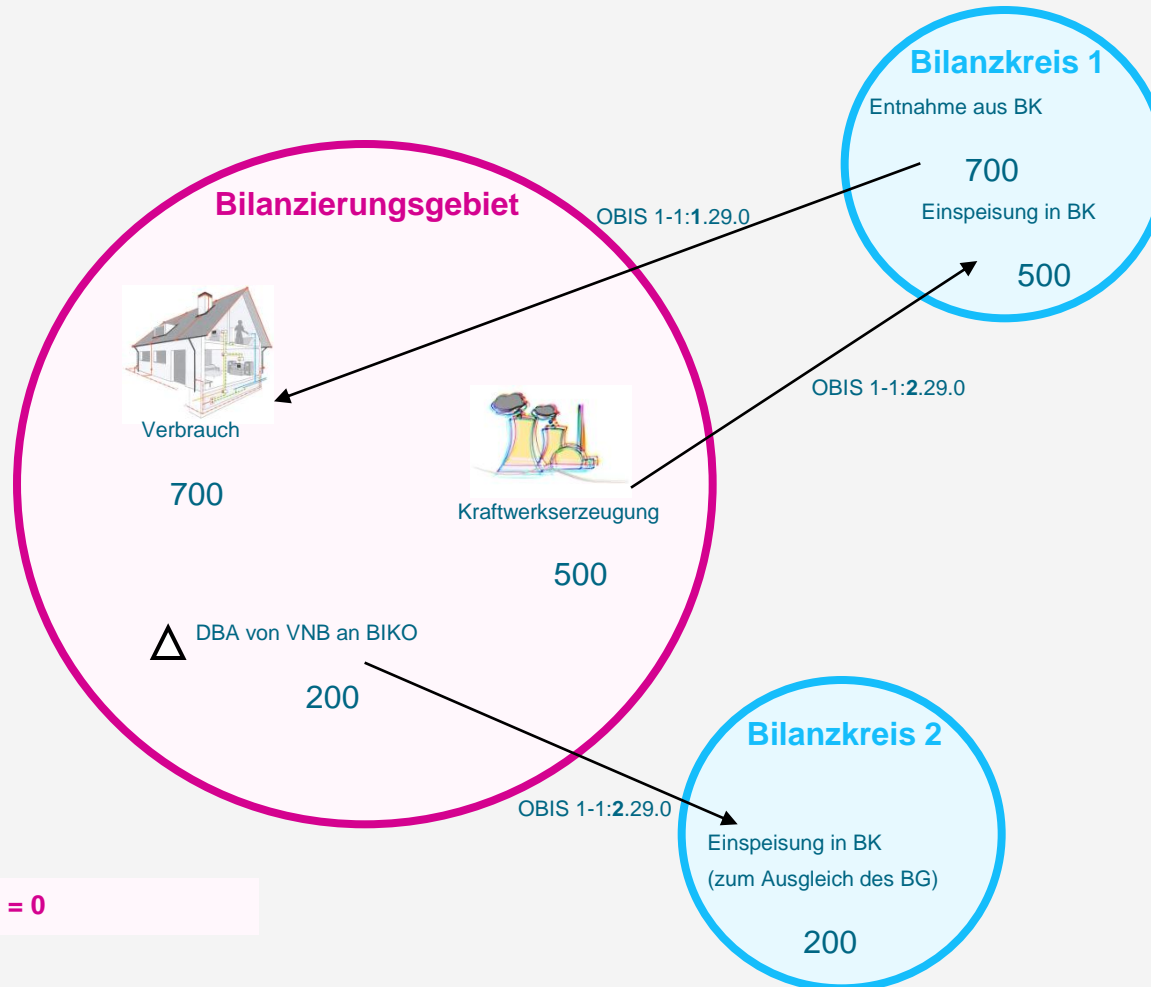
Bilanzkreis 1

Entnahme aus BK

700

Einspeisung in BK

500

Bilanzierungsgebiet

OBIS 1-1:**1**.29.0

Verbrauch

700

OBIS 1-1:**2**.29.0

Kraftwerkserzeugung

500

$\Delta$ DBA von VNB an BIKO

200

Bilanzkreis 2

OBIS 1-1:**2**.29.0

Einspeisung in BK
(zum Ausgleich des BG)

200

= 0